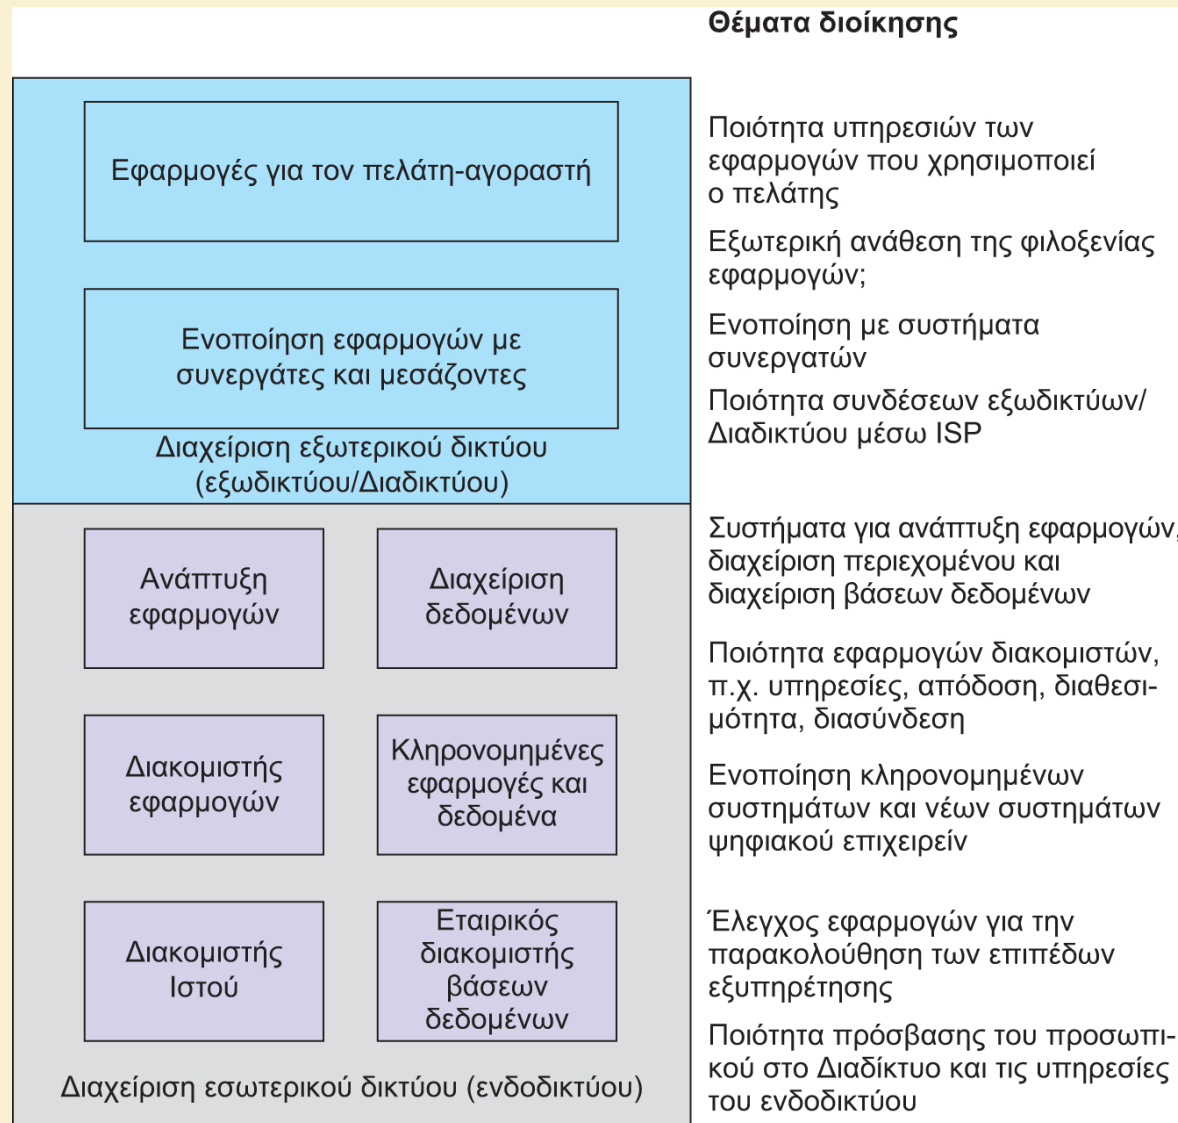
Θέματα διοίκησης

Εφαρμογές για τον πελάτη-αγοραστή

Ενοποίηση εφαρμογών με συνεργάτες και μεσάζοντες

Διαχείριση εξωτερικού δικτύου (εξωδικτύου/Διαδικτύου)

Ανάπτυξη εφαρμογών

Διαχείριση δεδομένων

Διακομιστής εφαρμογών

Κληρονομημένες εφαρμογές και δεδομένα

Διακομιστής Ιστού

Εταιρικός διακομιστής βάσεων δεδομένων

Διαχείριση εσωτερικού δικτύου (ενδοδικτύου)

Ποιότητα υπηρεσιών των εφαρμογών που χρησιμοποιεί ο πελάτης

Εξωτερική ανάθεση της φιλοξενίας εφαρμογών;

Ενοποίηση με συστήματα συνεργατών

Ποιότητα συνδέσεων εξωδικτύων/ Διαδικτύου μέσω ISP

Συστήματα για ανάπτυξη εφαρμογών, διαχείριση περιεχομένου και διαχείριση βάσεων δεδομένων

Ποιότητα εφαρμογών διακομιστών, π.χ. υπηρεσίες, απόδοση, διαθεσιμότητα, διασύνδεση

Ενοποίηση κληρονομημένων συστημάτων και νέων συστημάτων ψηφιακού επιχειρείν

Έλεγχος εφαρμογών για την παρακολούθηση των επιπέδων εξυπηρέτησης

Ποιότητα πρόσβασης του προσωπικού στο Διαδίκτυο και τις υπηρεσίες του ενδοδικτύου